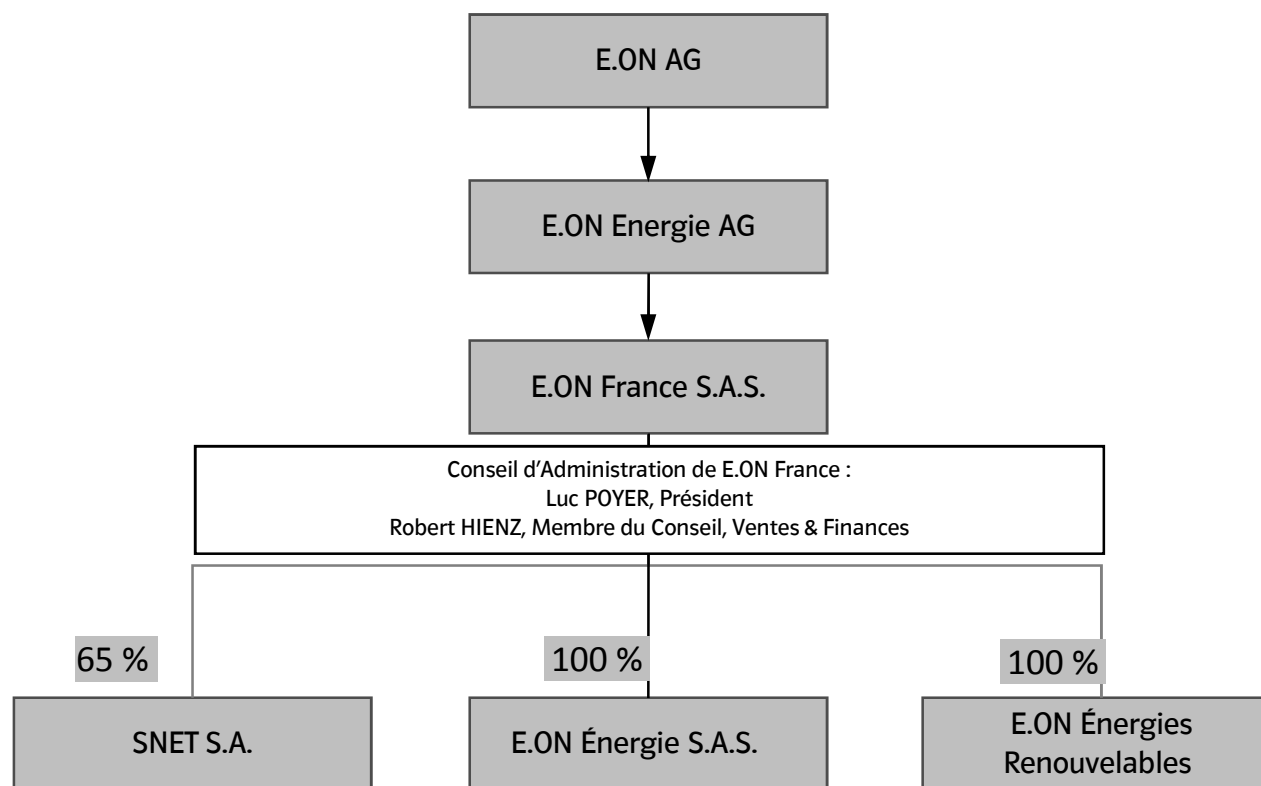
E.ON AG

E.ON Energie AG

E.ON France S.A.S.

Conseil d'Administration de E.ON France :
Luc POYER, Président
Robert HIENZ, Membre du Conseil, Ventes & Finances

65 %

SNET S.A.

100 %

E.ON Énergie S.A.S.

100 %

E.ON Énergies Renouvelables